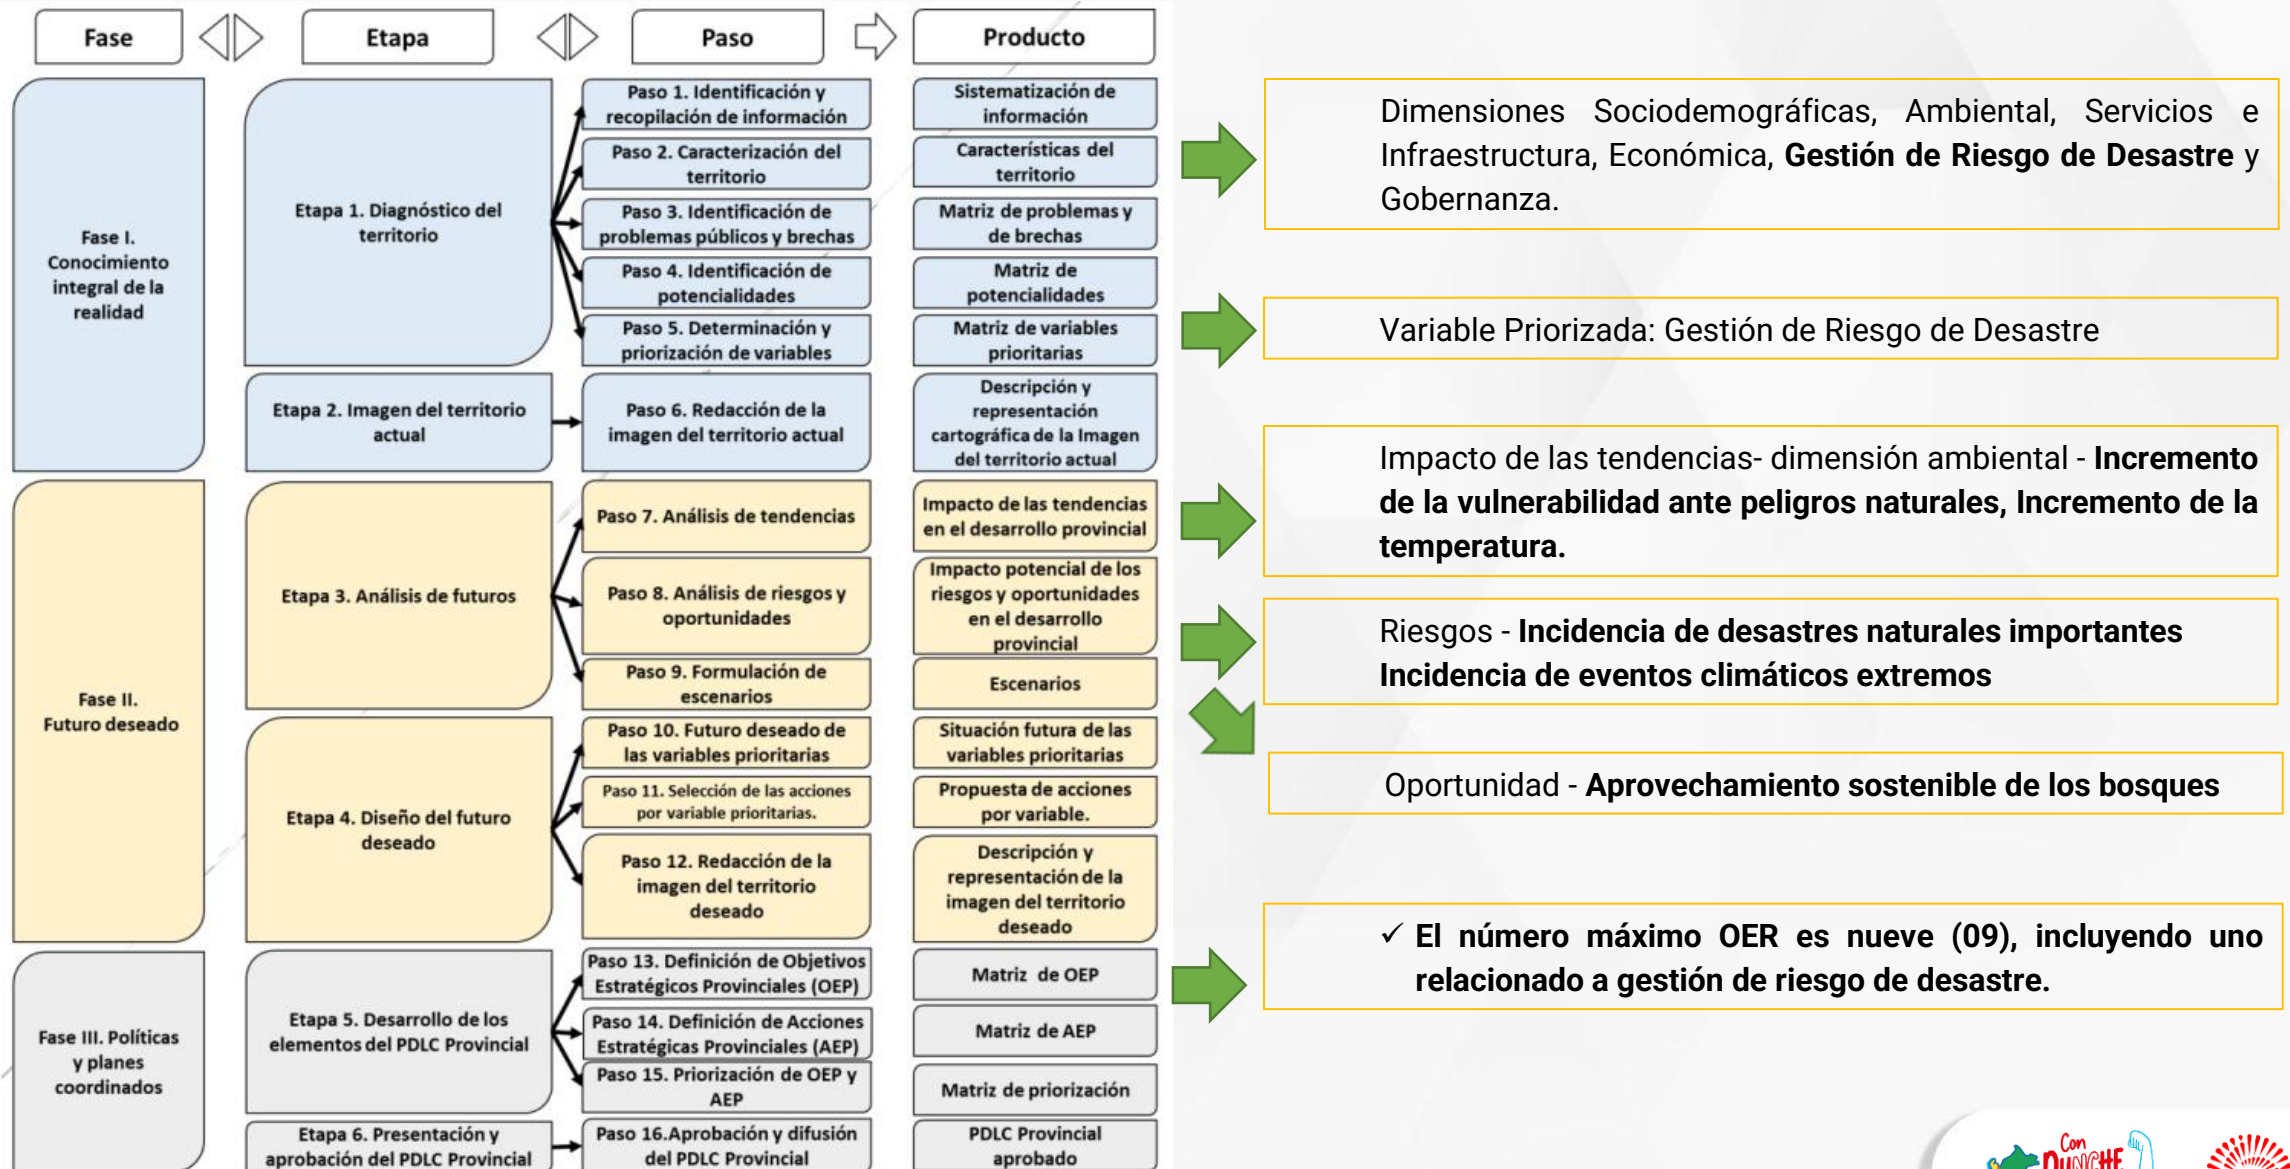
Fase

Etapa

Paso

Producto

Fase I. Conocimiento integral de la realidad

Etapa 1. Diagnóstico del territorio

Paso 1. Identificación y recopilación de información

Sistematización de información

Paso 2. Caracterización del territorio

Características del territorio

Paso 3. Identificación de problemas públicos y brechas

Matriz de problemas y de brechas

Paso 4. Identificación de potencialidades

Matriz de potencialidades

Paso 5. Determinación y priorización de variables

Matriz de variables prioritarias

Etapa 2. Imagen del territorio actual

Paso 6. Redacción de la imagen del territorio actual

Descripción y representación cartográfica de la Imagen del territorio actual

Fase II. Futuro deseado

Etapa 3. Análisis de futuros

Paso 7. Análisis de tendencias

Impacto de las tendencias en el desarrollo provincial

Paso 8. Análisis de riesgos y oportunidades

Impacto potencial de los riesgos y oportunidades en el desarrollo provincial

Paso 9. Formulación de escenarios

Escenarios

Etapa 4. Diseño del futuro deseado

Paso 10. Futuro deseado de las variables prioritarias

Situación futura de las variables prioritarias

Paso 11. Selección de las acciones por variable prioritarias.

Propuesta de acciones por variable.

Paso 12. Redacción de la imagen del territorio deseado

Descripción y representación de la imagen del territorio deseado

Fase III. Políticas y planes coordinados

Etapa 5. Desarrollo de los elementos del PDLC Provincial

Paso 13. Definición de Objetivos Estratégicos Provinciales (OEP)

Matriz de OEP

Paso 14. Definición de Acciones Estratégicas Provinciales (AEP)

Matriz de AEP

Paso 15. Priorización de OEP y AEP

Matriz de priorización

Etapa 6. Presentación y aprobación del PDLC Provincial

Paso 16.Aprobación y difusión del PDLC Provincial

PDLC Provincial aprobado

Dimensiones Sociodemográficas, Ambiental, Servicios e Infraestructura, Económica, **Gestión de Riesgo de Desastre** y Gobernanza.

Variable Priorizada: Gestión de Riesgo de Desastre

Impacto de las tendencias- dimensión ambiental - **Incremento de la vulnerabilidad ante peligros naturales, Incremento de la temperatura.**

Riesgos - **Incidencia de desastres naturales importantes Incidencia de eventos climáticos extremos**

Oportunidad - **Aprovechamiento sostenible de los bosques**

✓ **El número máximo OER es nueve (09), incluyendo uno relacionado a gestión de riesgo de desastre.**

Con PUNCHE